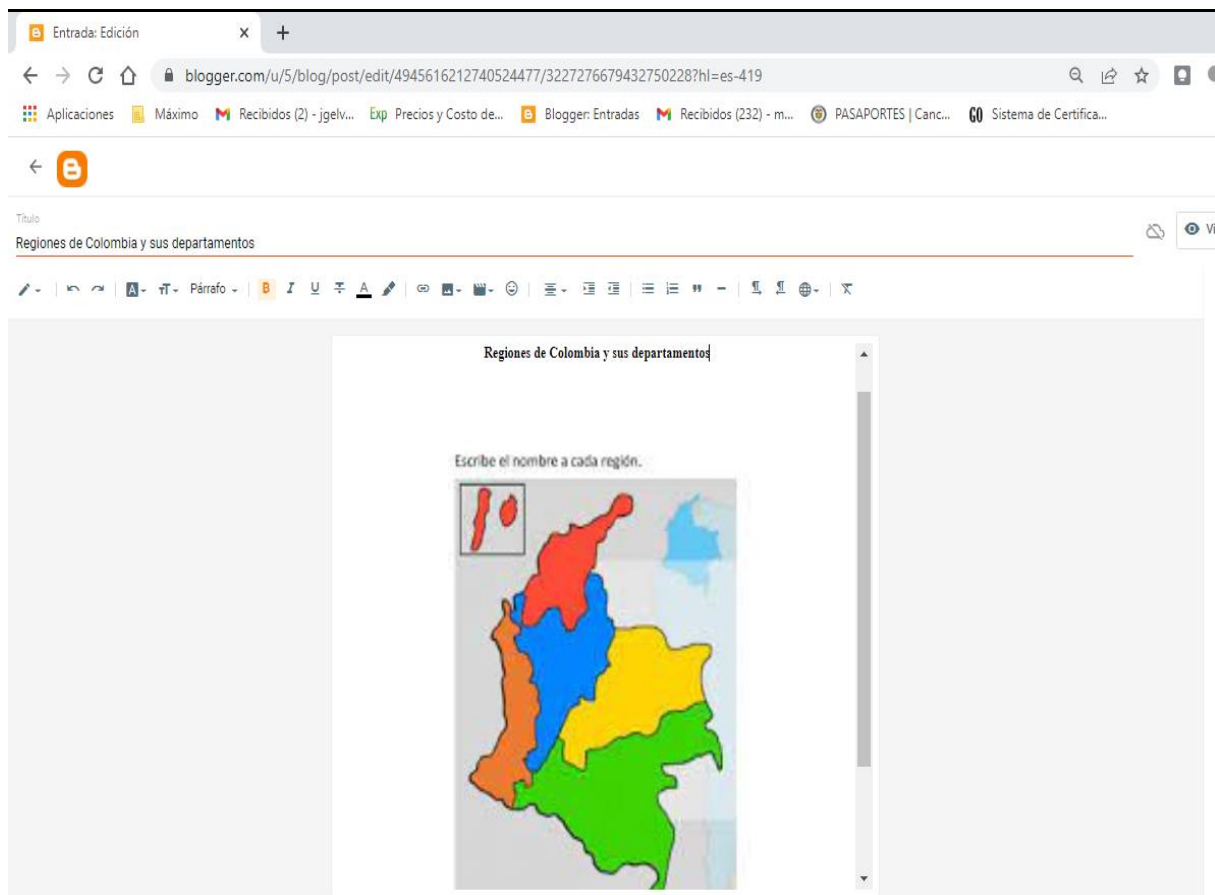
Entrada: Edición × +

blogger.com/u/5/blog/post/edit/4945616212740524477/3227276679432750228?hl=es-419

Aplicaciones Máximo Recibidos (2) - jgelv... Exp Precios y Costo de... Blogger: Entradas Recibidos (232) - m... PASAPORTES | Canc... GO Sistema de Certifica...

Título
Regiones de Colombia y sus departamentos

Párrafo

Vi

Regiones de Colombia y sus departamentos

Escribe el nombre a cada región.